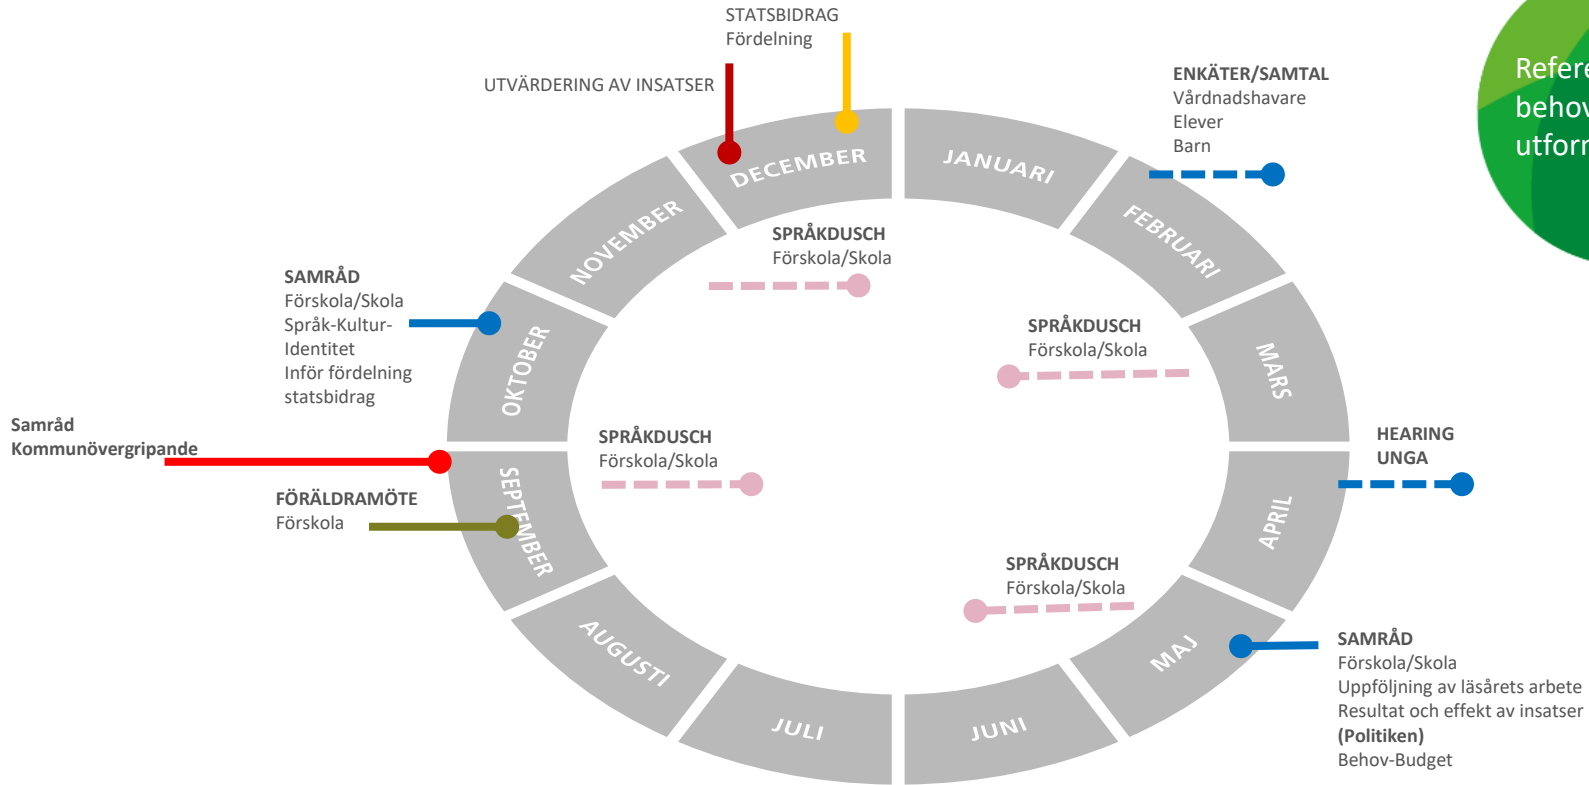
STATSBIDRAG
Fördelning

UTVÄRDERING AV INSATSER

ENKÄTER/SAMTAL
Vårdnadshavare
Elever
Barn

Refere
behov
utforr

DECEMBER
JANUARI
FEBRUARI
NOVEMBER
MARS
OKTOBER
SEPTEMBER
APRIL
AUGUSTI
MAJ
JULI
JUNI

SPRÅKDUSCH
Förskola/Skola

SAMRÅD
Förskola/Skola
Språk-Kultur-Identitet
Inför fördelning statsbidrag

SPRÅKDUSCH
Förskola/Skola

Samråd
Kommunövergripande

SPRÅKDUSCH
Förskola/Skola

HEARING
UNGA

FÖRÄLDRAMÖTE
Förskola

SPRÅKDUSCH
Förskola/Skola

SAMRÅD
Förskola/Skola
Uppföljning av läsårets arbete
Resultat och effekt av insatser
(Politiken)
Behov-Budget